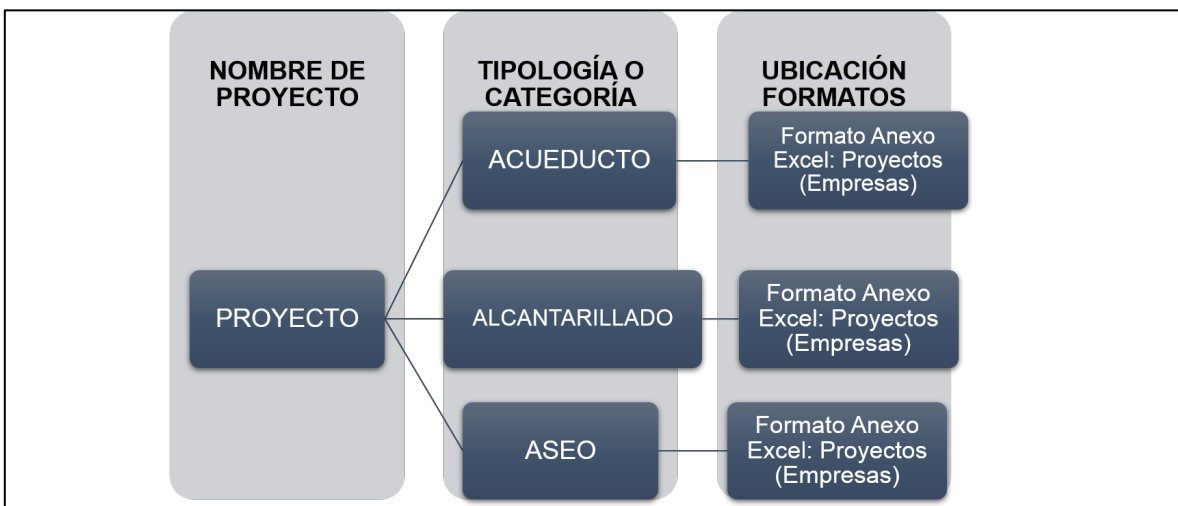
NOMBRE DE PROYECTO

TIPOLOGÍA O CATEGORÍA

UBICACIÓN FORMATOS

PROYECTO

ACUEDUCTO

Formato Anexo Excel: Proyectos (Empresas)

ALCANTARILLADO

Formato Anexo Excel: Proyectos (Empresas)

ASEO

Formato Anexo Excel: Proyectos (Empresas)